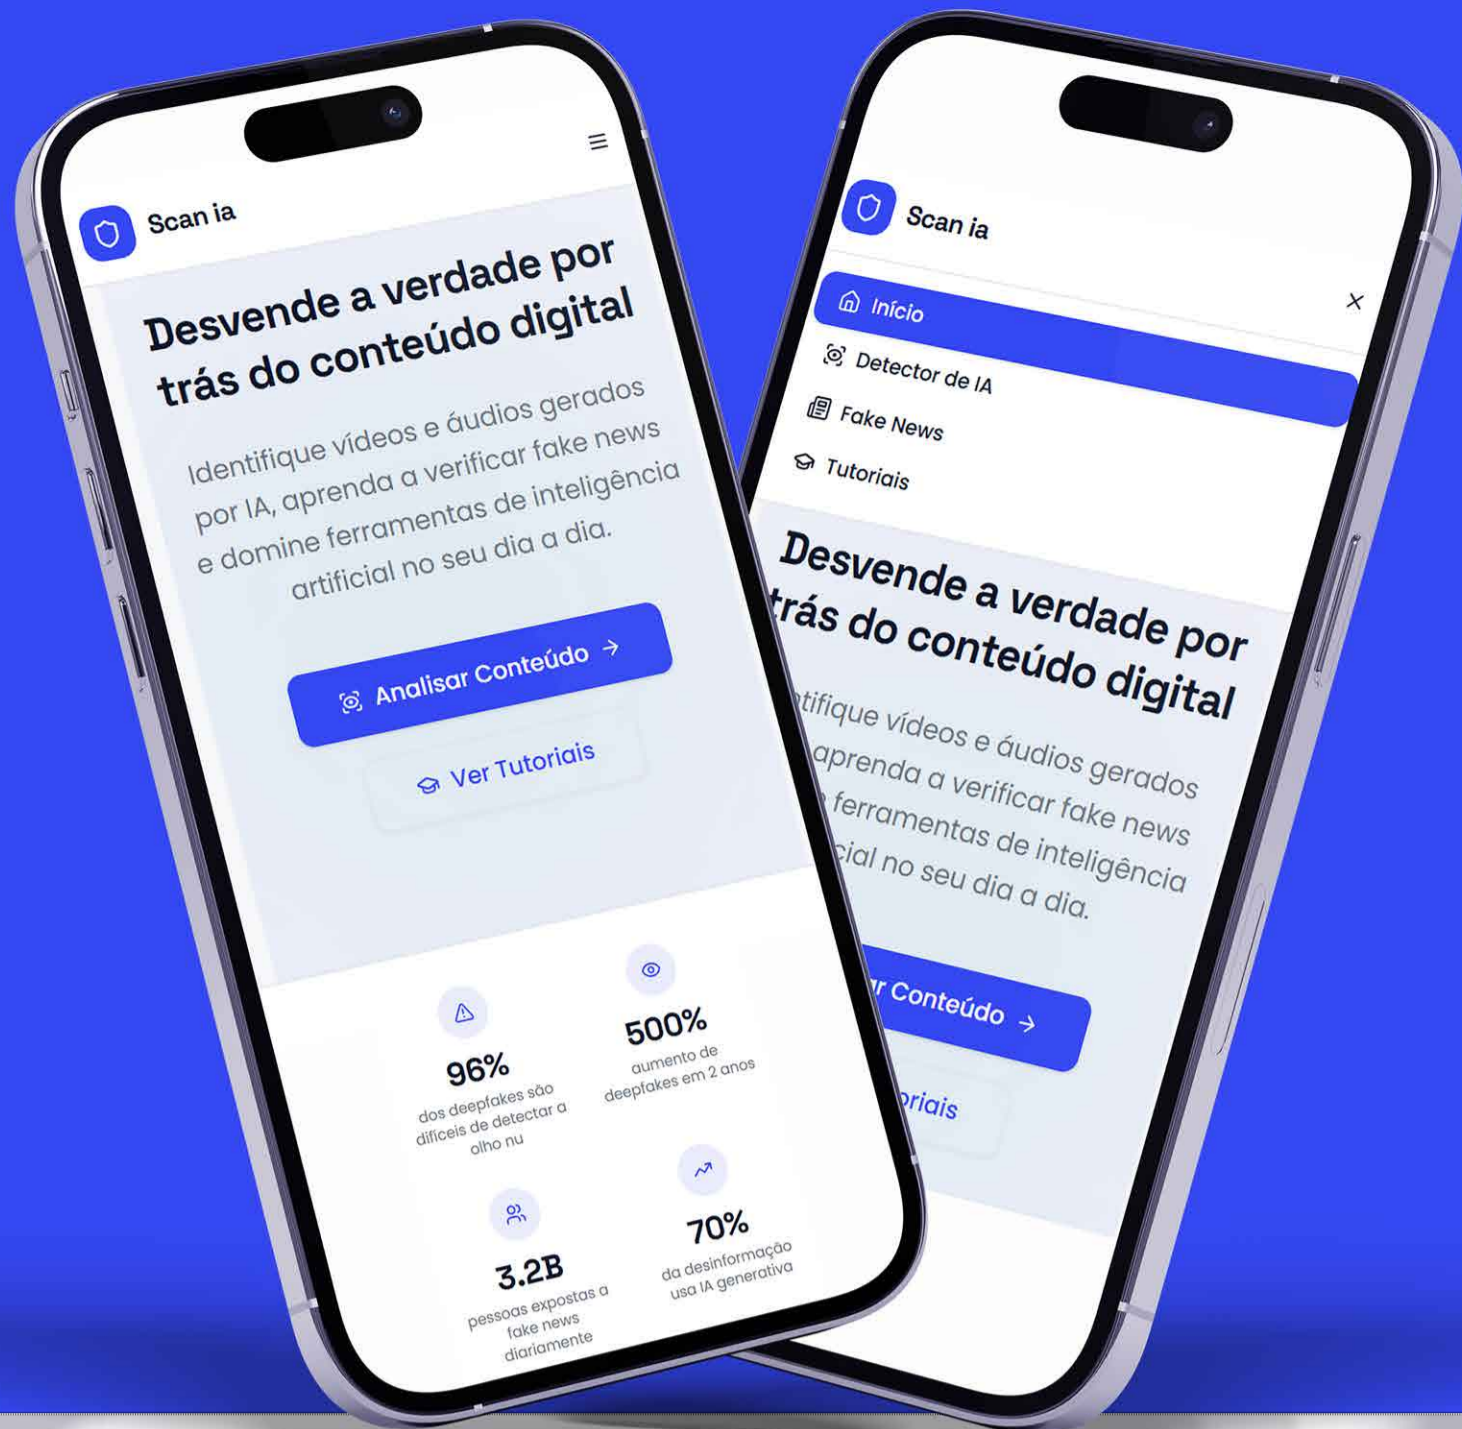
Scan ia

Desvende a verdade por trás do conteúdo digital

Identifique vídeos e áudios gerados por IA, aprenda a verificar fake news e domine ferramentas de inteligência artificial no seu dia a dia.

Analisar Conteúdo →

Ver Tutoriais

96%
dos deepfakes são difíceis de detectar a olho nu

500%
aumento de deepfakes em 2 anos

3.2B
pessoas expostas a fake news diariamente

70%
da desinformação usa IA generativa

Scan ia

Início

Detector de IA

Fake News

Tutoriais

×

Desvende a verdade por trás do conteúdo digital

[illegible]tifique vídeos e áudios gerados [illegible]aprenda a verificar fake news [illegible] ferramentas de inteligência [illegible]cial no seu dia a dia.

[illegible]r Conteúdo →

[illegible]oriais